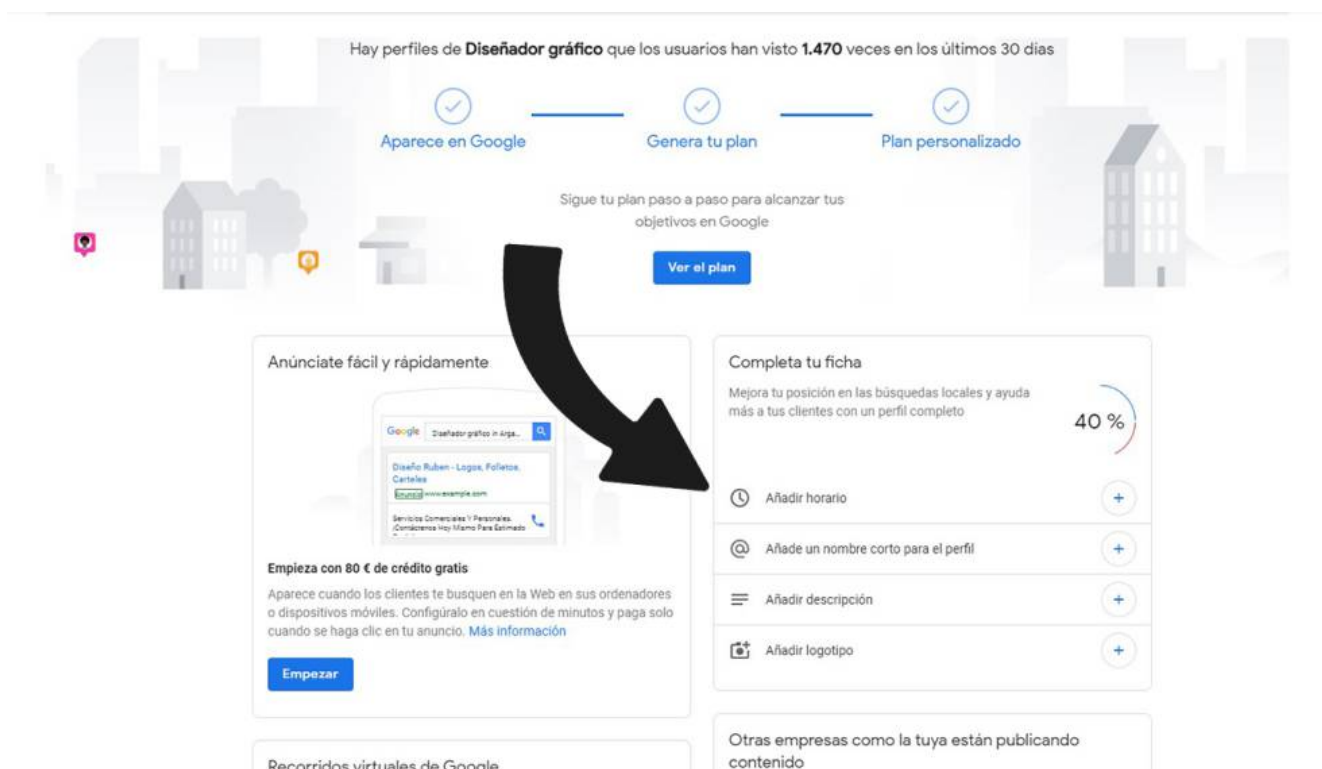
Hay perfiles de **Diseñador gráfico** que los usuarios han visto **1.470** veces en los últimos 30 días

Aparece en Google

Genera tu plan

Plan personalizado

Sigue tu plan paso a paso para alcanzar tus objetivos en Google

Ver el plan

Anúnciate fácil y rápidamente

Google Diseñador gráfico in Arga...

Diseño Ruben - Logos, Folletos, Carteles

Anuncio www.example.com

Servicios Comerciales Y Personales. ¡Contáctenos Hoy Mismo Para Estimado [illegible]

Empieza con 80 € de crédito gratis

Aparece cuando los clientes te busquen en la Web en sus ordenadores o dispositivos móviles. Configúralo en cuestión de minutos y paga solo cuando se haga clic en tu anuncio. Más información

Empezar

Recorridos virtuales de Google

Completa tu ficha

Mejora tu posición en las búsquedas locales y ayuda más a tus clientes con un perfil completo

40 %

Añadir horario

Añade un nombre corto para el perfil

Añadir descripción

Añadir logotipo

Otras empresas como la tuya están publicando contenido